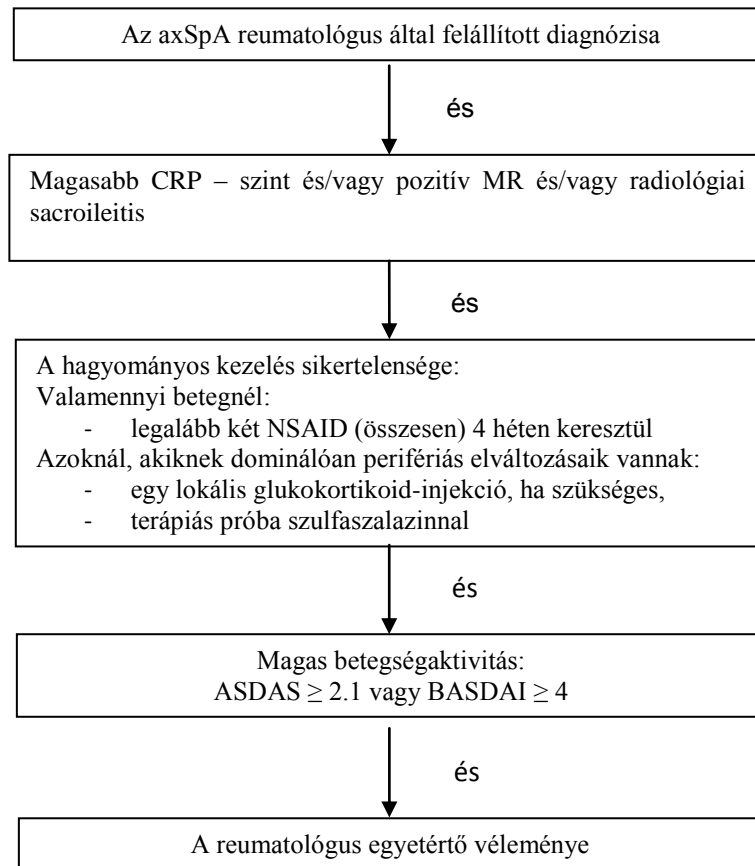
Az axSpA reumatológus által felállított diagnózisa

és

Magasabb CRP – szint és/vagy pozitív MR és/vagy radiológiai sacroileitis

és

A hagyományos kezelés sikertelensége:
Valamennyi betegnél:
- legalább két NSAID (összesen) 4 héten keresztül
Azoknál, akiknek dominálóan perifériás elváltozásaik vannak:
- egy lokális glukokortikoid-injekció, ha szükséges,
- terápiás próba szulfaszalazinnal

és

Magas betegségaktivitás:
ASDAS $\geq$ 2.1 vagy BASDAI $\geq$ 4

és

A reumatológus egyetértő véleménye